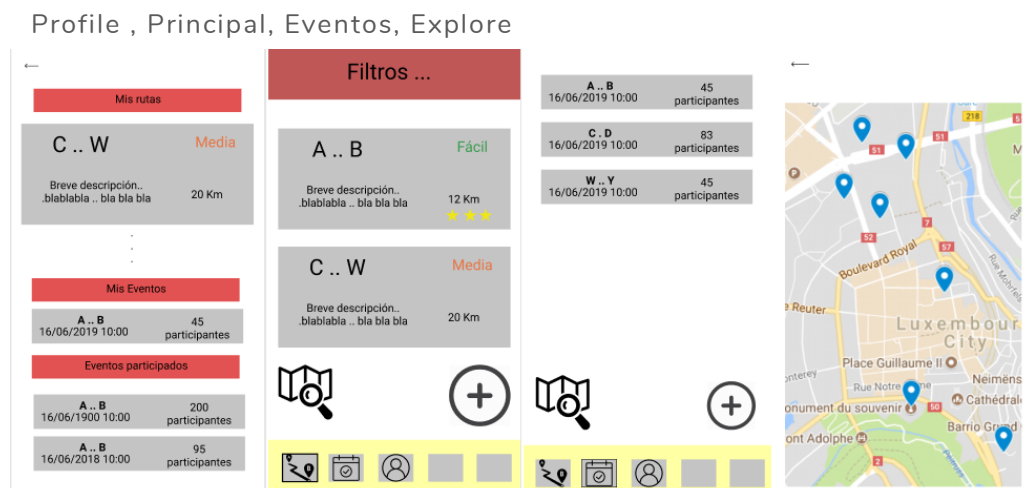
Profile , Principal, Eventos, Explore

←

Mis rutas

C .. W

Media

Breve descripción.. .blablabla .. bla bla bla

20 Km

Mis Eventos

A .. B
16/06/2019 10:00

45 participantes

Eventos participados

A .. B
16/06/1900 10:00

200 participantes

A .. B
16/06/2018 10:00

95 participantes

Filtros ...

A .. B

Fácil

Breve descripción.. .blablabla .. bla bla bla

12 Km

C .. W

Media

Breve descripción.. .blablabla .. bla bla bla

20 Km

A .. B
16/06/2019 10:00

45 participantes

C . D
16/06/2019 10:00

83 participantes

W .. Y
16/06/2019 10:00

45 participantes

←

218

51

51

7

52

57

Boulevard Royal

Reuter

Luxembourg City

Place Guillaume II

Rue Notre

onterey

Neimëns

onument du souvenir

50

Cathédrale

ont Adolphe

Barrio Grund

2